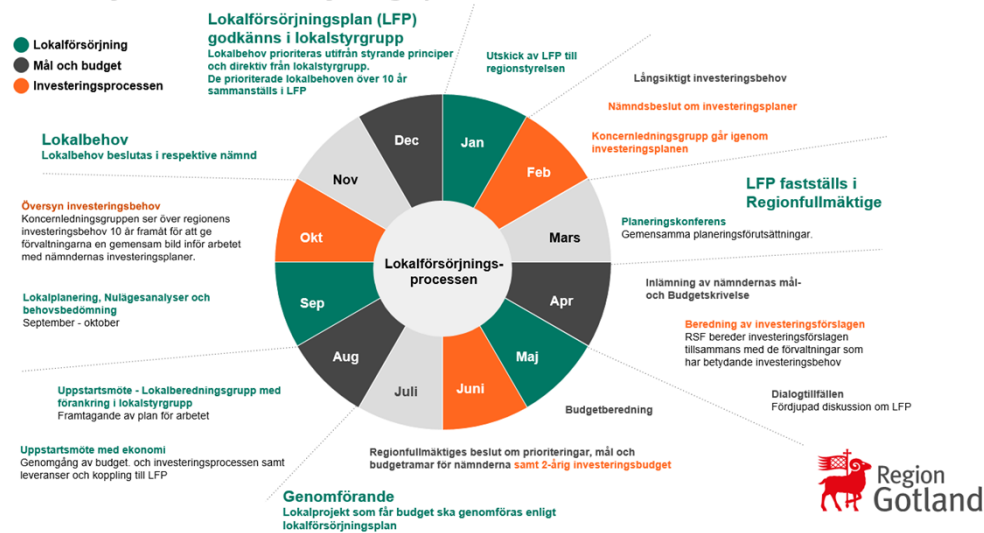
Lokalförsörjning
Mål och budget
Investeringsprocessen

Lokalförsörjningsplan (LFP) godkänns i lokalstyrgrupp
Lokalbehov prioriteras utifrån styrande principer och direktiv från lokalstyrgrupp. De prioriterade lokalbehoven över 10 år sammanställs i LFP

Utskick av LFP till regionstyrelsen

Långsiktigt investeringsbehov

Nämndsbeslut om investeringsplaner

Koncernledningsgrupp går igenom investeringsplanen

LFP fastställs i Regionfullmäktige

Planeringskonferens
Gemensamma planeringsförutsättningar.

Inlämning av nämndernas mål- och Budgetskrivelse

Beredning av investeringsförslagen
RSF bereder investeringsförslagen tillsammans med de förvaltningar som har betydande investeringsbehov

Dialogtillfällen
Fördjupad diskussion om LFP

Budgetberedning

Regionfullmäktiges beslut om prioriteringar, mål och budgetramar för nämnderna samt 2-årig investeringsbudget

Genomförande
Lokalprojekt som får budget ska genomföras enligt lokalförsörjningsplan

Uppstartsmöte med ekonomi
Genomgång av budget. och investeringsprocessen samt leveranser och koppling till LFP

Uppstartsmöte - Lokalberedningsgrupp med förankring i lokalstyrgrupp
Framtagande av plan för arbetet

Lokalplanering, Nulägesanalyser och behovsbedömning
September - oktober

Översyn investeringsbehov
Koncernledningsgruppen ser över regionens investeringsbehov 10 år framåt för att ge förvaltningarna en gemensam bild inför arbetet med nämndernas investeringsplaner.

Lokalbehov
Lokalbehov beslutas i respektive nämnd

Dec
Jan
Feb
Mars
Apr
Maj
Juni
Juli
Aug
Sep
Okt
Nov

Lokalförsörjnings-processen

Region Gotland